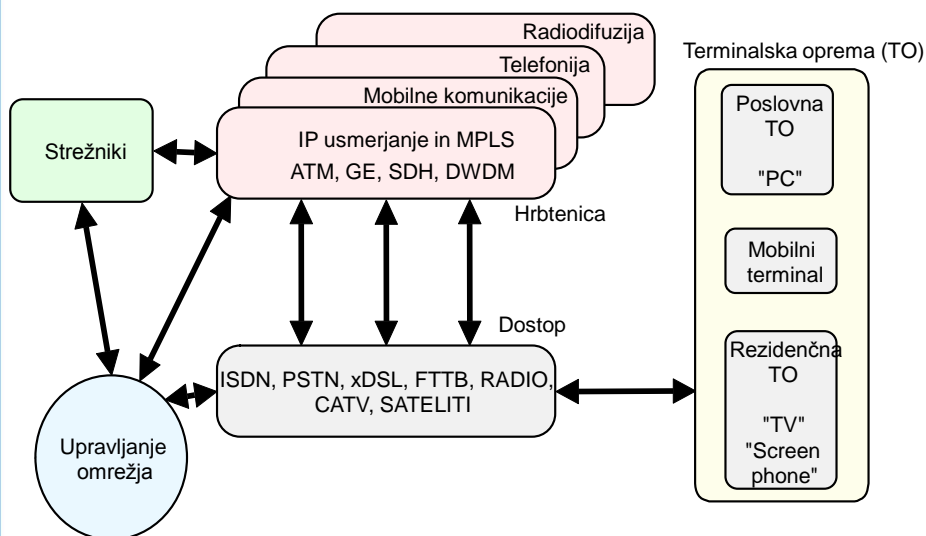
Radiodifuzija

Telefonija

Mobilne komunikacije

IP usmerjanje in MPLS
ATM, GE, SDH, DWDM

Strežniki

Hrbtenica

Dostop

ISDN, PSTN, xDSL, FTTB, RADIO, CATV, SATELITI

Upravljanje omrežja

Terminalska oprema (TO)

Poslovna TO

"PC"

Mobilni terminal

Rezidenčna TO

"TV"
"Screen phone"